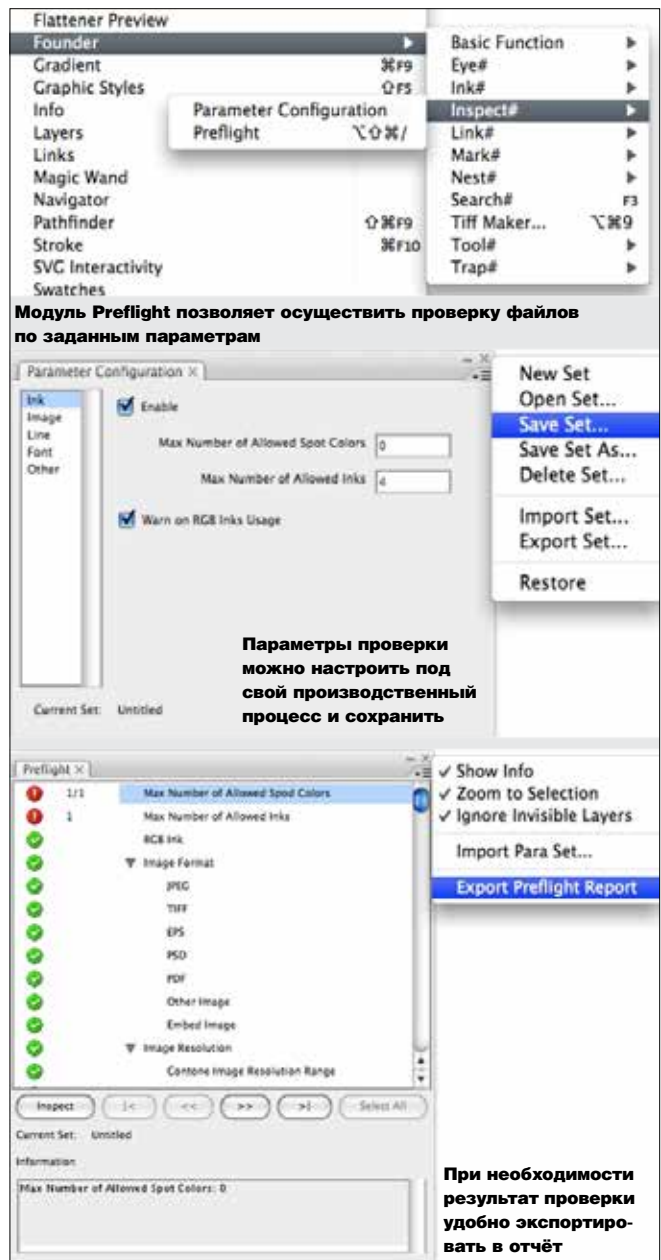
Flattener Preview
Founder
Gradient ⌘F9
Graphic Styles ⇧F5
Info
Layers
Links
Magic Wand
Navigator
Pathfinder ⇧⌘F9
Stroke ⌘F10
SVG Interactivity
Swatches

Parameter Configuration
Preflight ⌥⇧⌘/

Basic Function
Eye#
Ink#
Inspect#
Link#
Mark#
Nest#
Search# F3
Tiff Maker... ⌥⌘9
Tool#
Trap#

Модуль Preflight позволяет осуществить проверку файлов по заданным параметрам

Parameter Configuration ×
Ink
Image
Line
Font
Other
Enable
Max Number of Allowed Spot Colors 0
Max Number of Allowed Inks 4
Warn on RGB Inks Usage
Current Set: Untitled

New Set
Open Set...
Save Set...
Save Set As...
Delete Set...
Import Set...
Export Set...
Restore

Параметры проверки можно настроить под свой производственный процесс и сохранить

Preflight ×
1/1 Max Number of Allowed Spot Colors
1 Max Number of Allowed Inks
RGB Ink
Image Format
JPEG
TIFF
EPS
PSD
PDF
Other Image
Embed Image
Image Resolution
Contone Image Resolution Range
Inspect |< << >> >| Select All
Current Set: Untitled
Information
Max Number of Allowed Spot Colors: 0

✓ Show Info
✓ Zoom to Selection
✓ Ignore Invisible Layers
Import Para Set...
Export Preflight Report

При необходимости результат проверки удобно экспортировать в отчёт